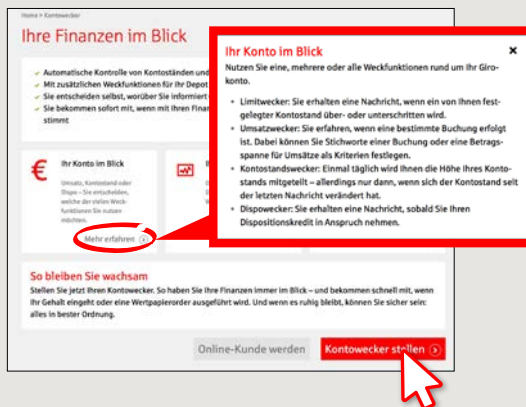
Home > Kontowecker

Ihre Finanzen im Blick

- Automatische Kontrolle von Kontoständen und
- Mit zusätzlichen Weckfunktionen für Ihr Depot
- Sie entscheiden selbst, worüber Sie informiert
- Sie bekommen sofort mit, wenn mit Ihren Finan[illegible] stimmt

€

Ihr Konto im Blick

Umsatz, Kontostand oder Dispo – Sie entscheiden, welche der vielen Weckfunktionen Sie nutzen möchten.

Mehr erfahren

Ihr Konto im Blick

×

Nutzen Sie eine, mehrere oder alle Weckfunktionen rund um Ihr Girokonto.

- Limitwecker: Sie erhalten eine Nachricht, wenn ein von Ihnen festgelegter Kontostand über- oder unterschritten wird.
- Umsatzwecker: Sie erfahren, wenn eine bestimmte Buchung erfolgt ist. Dabei können Sie Stichworte einer Buchung oder eine Betragsspanne für Umsätze als Kriterien festlegen.
- Kontostandswecker: Einmal täglich wird Ihnen die Höhe Ihres Kontostands mitgeteilt – allerdings nur dann, wenn sich der Kontostand seit der letzten Nachricht verändert hat.
- Dispowecker: Sie erhalten eine Nachricht, sobald Sie Ihren Dispositionskredit in Anspruch nehmen.

So bleiben Sie wachsam

Stellen Sie jetzt Ihren Kontowecker. So haben Sie Ihre Finanzen immer im Blick – und bekommen schnell mit, wenn Ihr Gehalt eingeht oder eine Wertpapierorder ausgeführt wird. Und wenn es ruhig bleibt, können Sie sicher sein: alles in bester Ordnung.

Online-Kunde werden

Kontowecker stellen